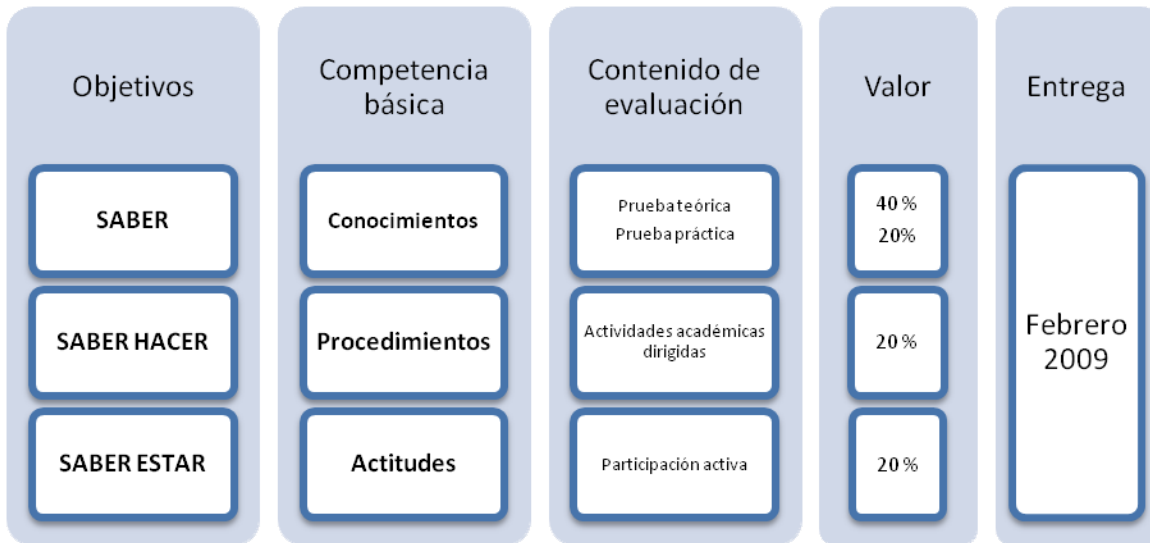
| Objetivos | Competencia básica | Contenido de evaluación | Valor | Entrega |
|---|---|---|---|---|
| SABER | Conocimientos | Prueba teórica<br>Prueba práctica | 40 %<br>20% | Febrero 2009 |
| SABER HACER | Procedimientos | Actividades académicas dirigidas | 20 % | |
| SABER ESTAR | Actitudes | Participación activa | 20 % | |